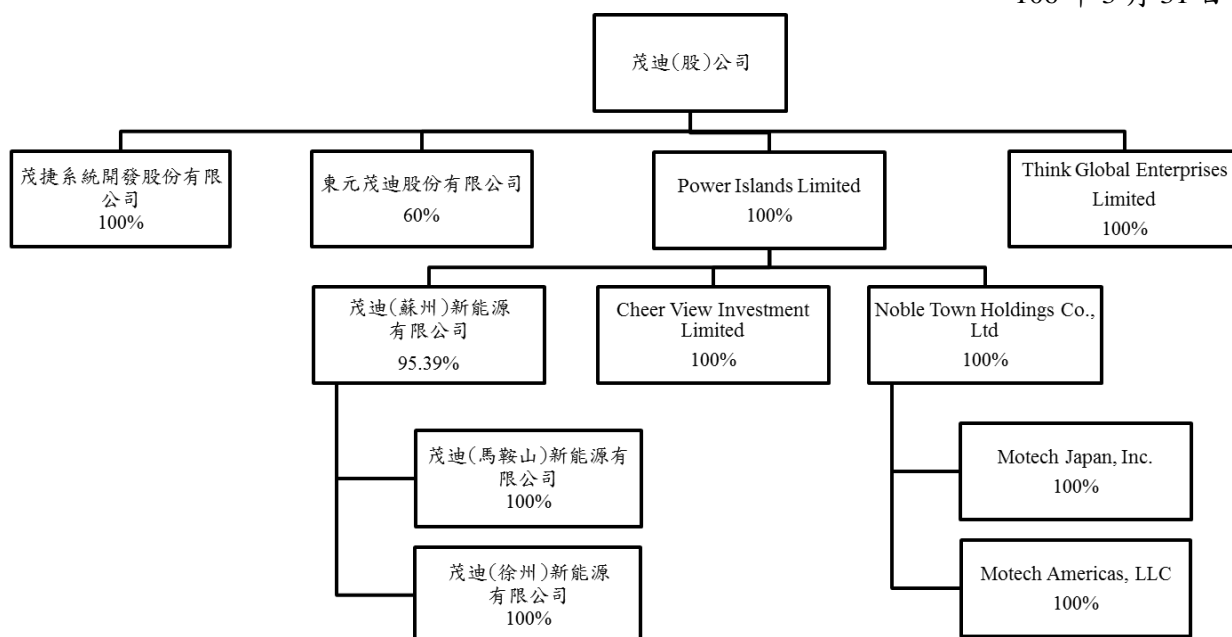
108 年 3 月 31 日

茂迪(股)公司

茂捷系統開發股份有限公司
100%

東元茂迪股份有限公司
60%

Power Islands Limited
100%

Think Global Enterprises Limited
100%

茂迪(蘇州)新能源有限公司
95.39%

Cheer View Investment Limited
100%

Noble Town Holdings Co., Ltd
100%

茂迪(馬鞍山)新能源有限公司
100%

茂迪(徐州)新能源有限公司
100%

Motech Japan, Inc.
100%

Motech Americas, LLC
100%